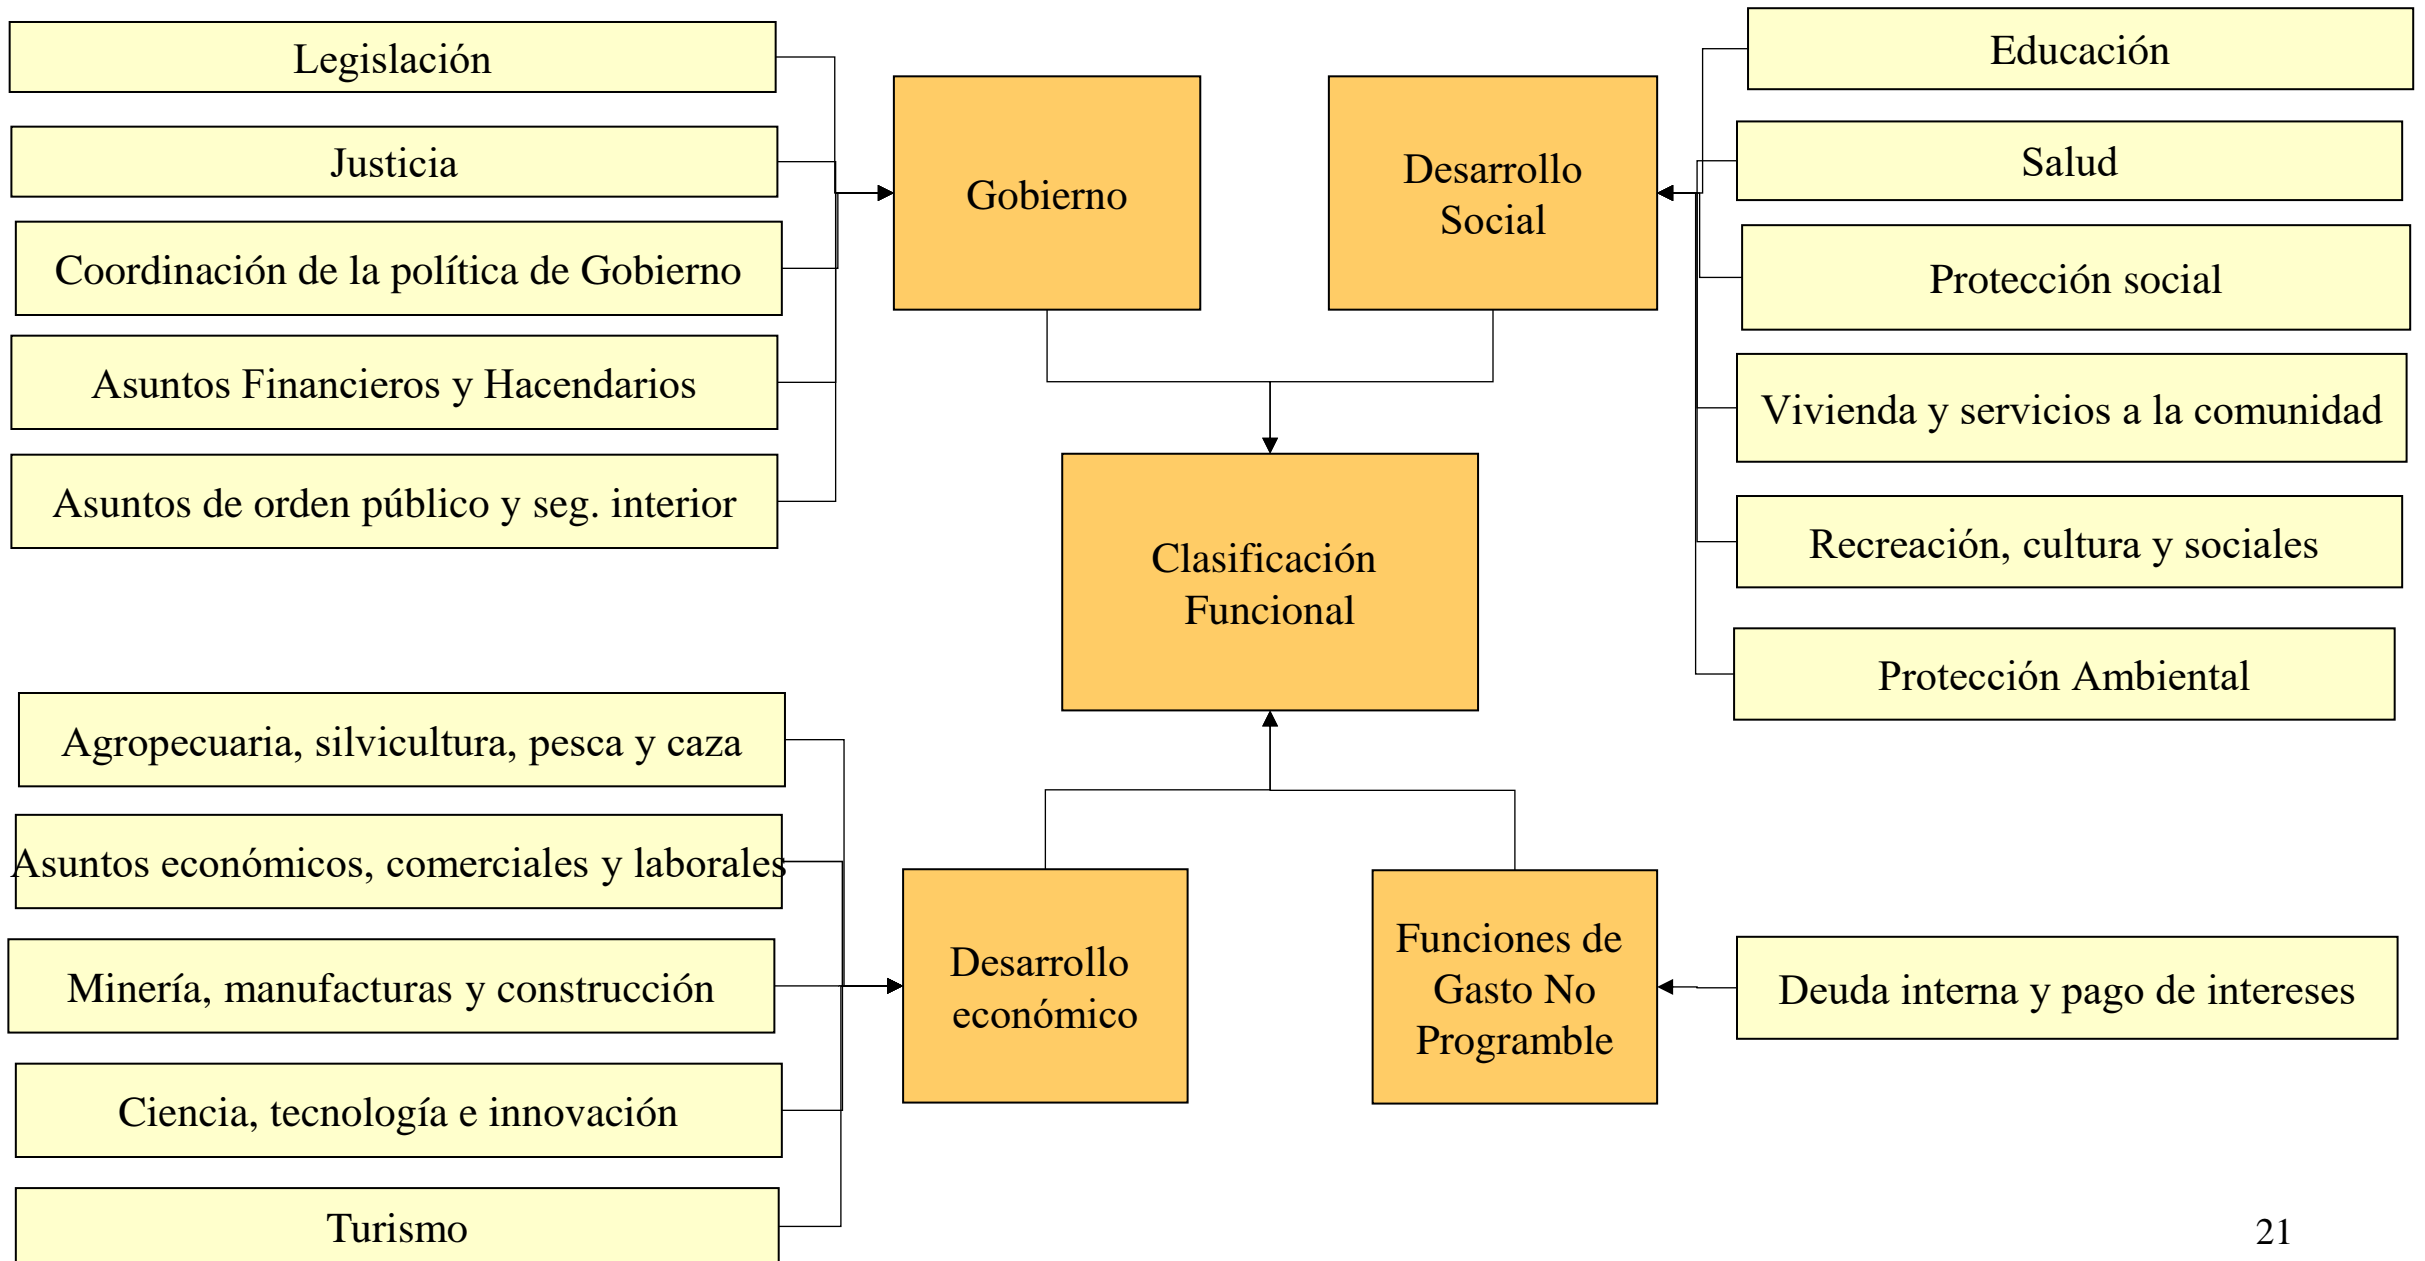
Legislación

Justicia

Coordinación de la política de Gobierno

Asuntos Financieros y Hacendarios

Asuntos de orden público y seg. interior

Gobierno

Desarrollo Social

Educación

Salud

Protección social

Vivienda y servicios a la comunidad

Recreación, cultura y sociales

Protección Ambiental

Clasificación Funcional

Agropecuaria, silvicultura, pesca y caza

Asuntos económicos, comerciales y laborales

Minería, manufacturas y construcción

Ciencia, tecnología e innovación

Turismo

Desarrollo económico

Funciones de Gasto No Programble

Deuda interna y pago de intereses

21